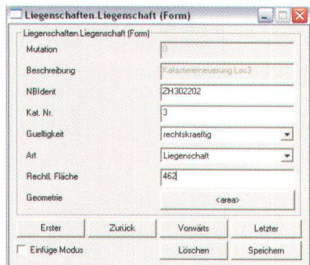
Liegenschaften.Liegenschaft (Form)

Liegenschaften.Liegenschaft (Form)

Mutation
0

Beschreibung
Katastererneuerung Los3

NBIdent
ZH302202

Kat. Nr.
3

Gueltigkeit
rechtskraeftig

Art
Liegenschaft

Rechtl. Fläche
462

Geometrie
<area>

Erster
Zurück
Vorwärts
Letzter

Einfüge Modus
Löschen
Speichern